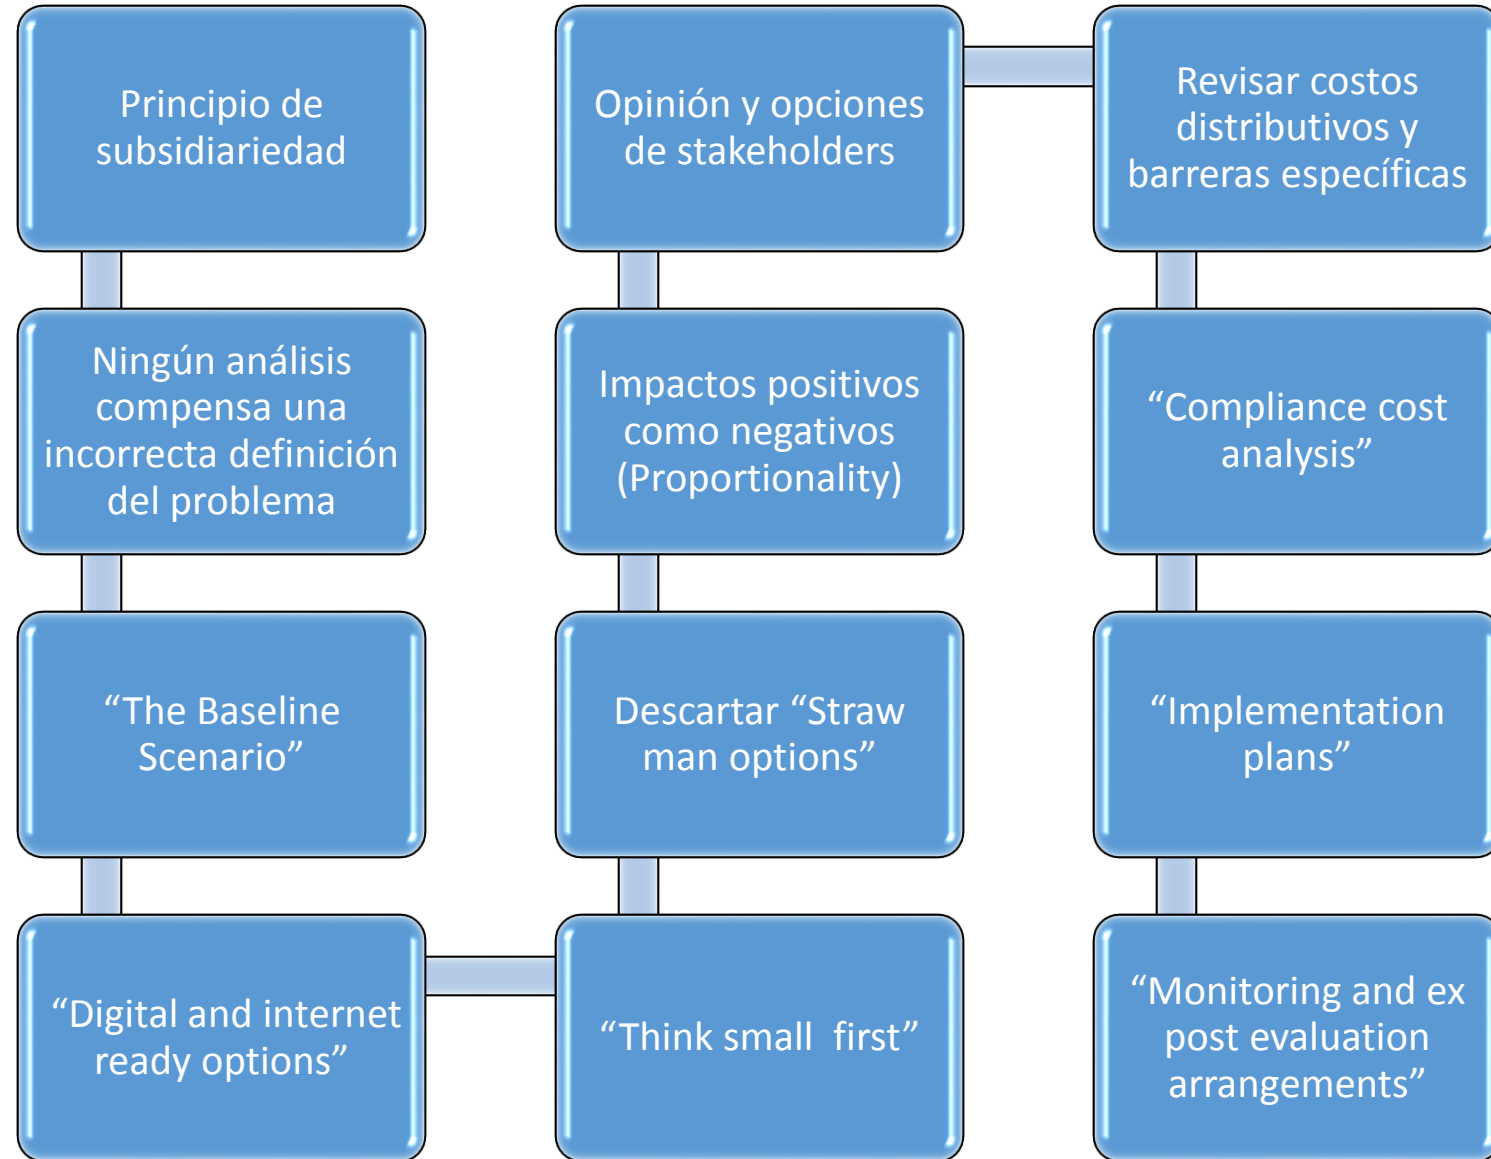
Principio de subsidiariedad

Ningún análisis compensa una incorrecta definición del problema

“The Baseline Scenario”

“Digital and internet ready options”

“Think small  first”

Descartar “Straw man options”

Impactos positivos como negativos (Proportionality)

Opinión y opciones de stakeholders

Revisar costos distributivos y barreras específicas

“Compliance cost analysis”

“Implementation plans”

“Monitoring and ex post evaluation arrangements”